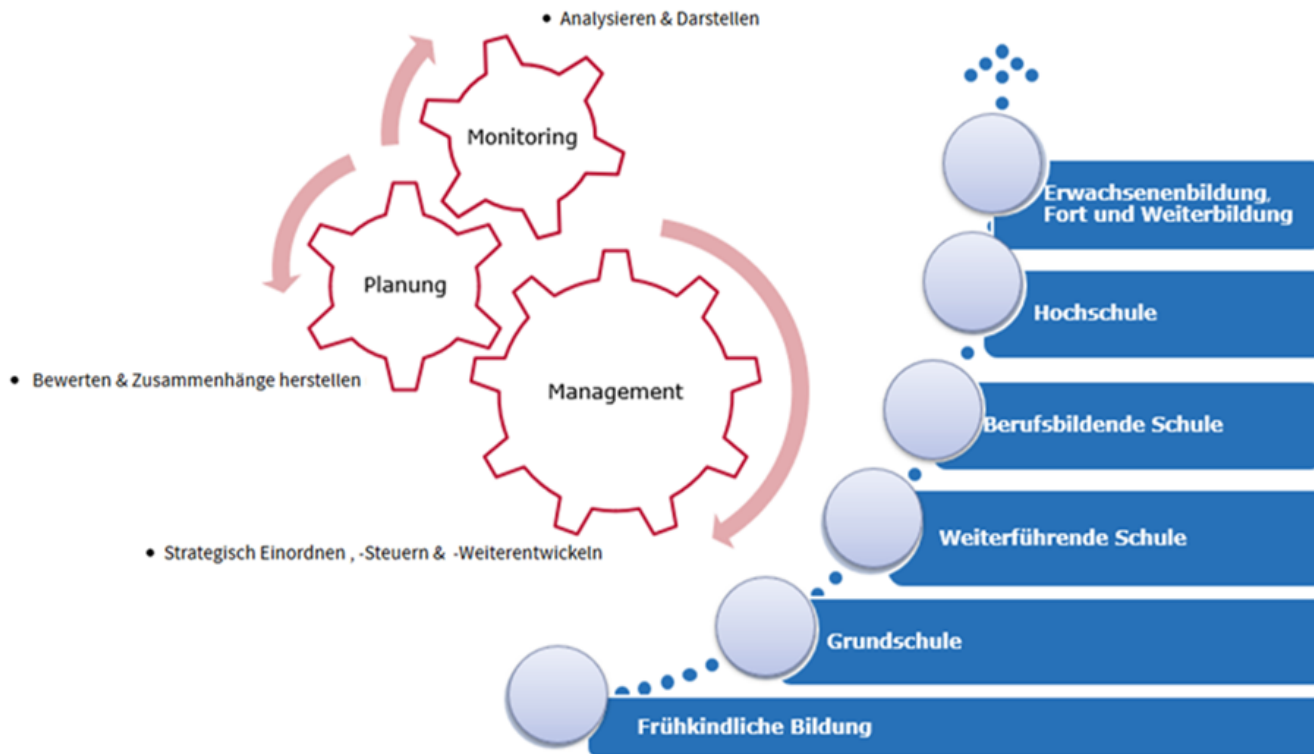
• Analysieren & Darstellen

Monitoring

Planung

• Bewerten & Zusammenhänge herstellen

Management

• Strategisch Einordnen , -Steuern & -Weiterentwickeln

Erwachsenenbildung, Fort und Weiterbildung

Hochschule

Berufsbildende Schule

Weiterführende Schule

Grundschule

Frühkindliche Bildung